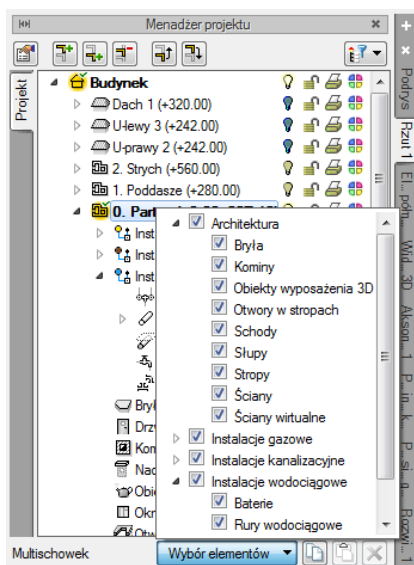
Menadżer projektu

Projekt

Budynek
Dach 1 (+320.00)
U-lewy 3 (+242.00)
U-prawy 2 (+242.00)
2. Strych (+560.00)
1. Poddasze (+280.00)
0. Par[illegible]
Inst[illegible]
Inst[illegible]
Inst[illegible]
Bry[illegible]
Drz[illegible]
Kom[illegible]
Nad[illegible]
Obi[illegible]
Okn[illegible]
Otw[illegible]

Architektura
Bryła
Kominy
Obiekty wyposażenia 3D
Otwory w stropach
Schody
Słupy
Stropy
Ściany
Ściany wirtualne
Instalacje gazowe
Instalacje kanalizacyjne
Instalacje wodociągowe
Baterie
Rury wodociągowe

Multischowek
Wybór elementów

Podrys
Rzut 1
El... półn...
Wid...3D
Akson...1
P...in...k...
P...ść...g...
Rozwi...1